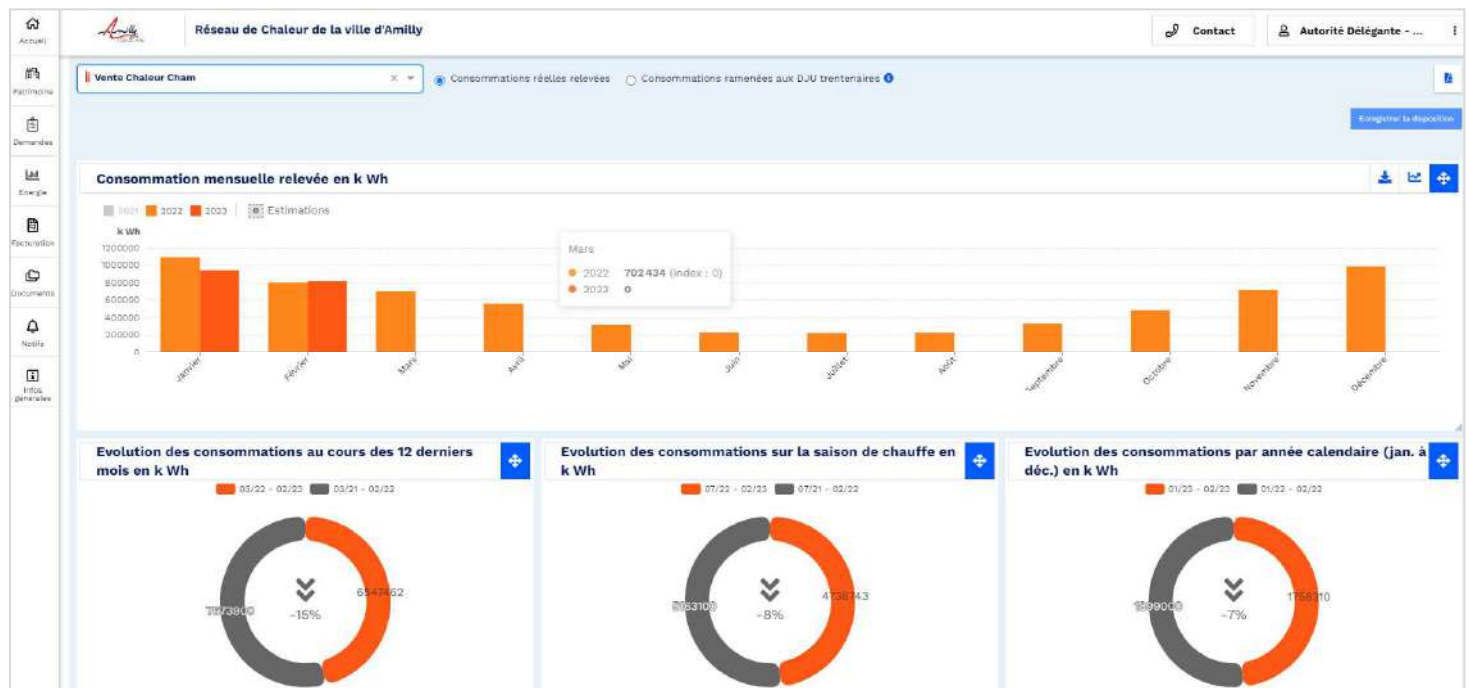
Accueil

Patrimoine

Demandes

Energie

Facturation

Documents

Notifs

Infos générales

Amilly

Réseau de Chaleur de la ville d'Amilly

Contact

Autorité Délégante - ...

Vente Chaleur Cham

Consommations réelles relevées

Consommations ramenées aux DJU trentenaires

Enregistrer la disposition

Consommation mensuelle relevée en k Wh

2021 2022 2023 Estimations

k Wh

1200000
1000000
800000
600000
400000
200000
0

Mars
2022 702434 (index : 0)
2023 0

Janvier
Février
Mars
Avril
Mai
Juin
Juillet
Août
Septembre
Octobre
Novembre
Décembre

Evolution des consommations au cours des 12 derniers mois en k Wh

03/22 - 02/23 03/21 - 02/22

7673900
6547462
-15%

Evolution des consommations sur la saison de chauffe en k Wh

07/22 - 02/23 07/21 - 02/22

5063100
4738743
-8%

Evolution des consommations par année calendaire (jan. à déc.) en k Wh

01/23 - 02/23 01/22 - 02/22

1599000
1758310
-7%